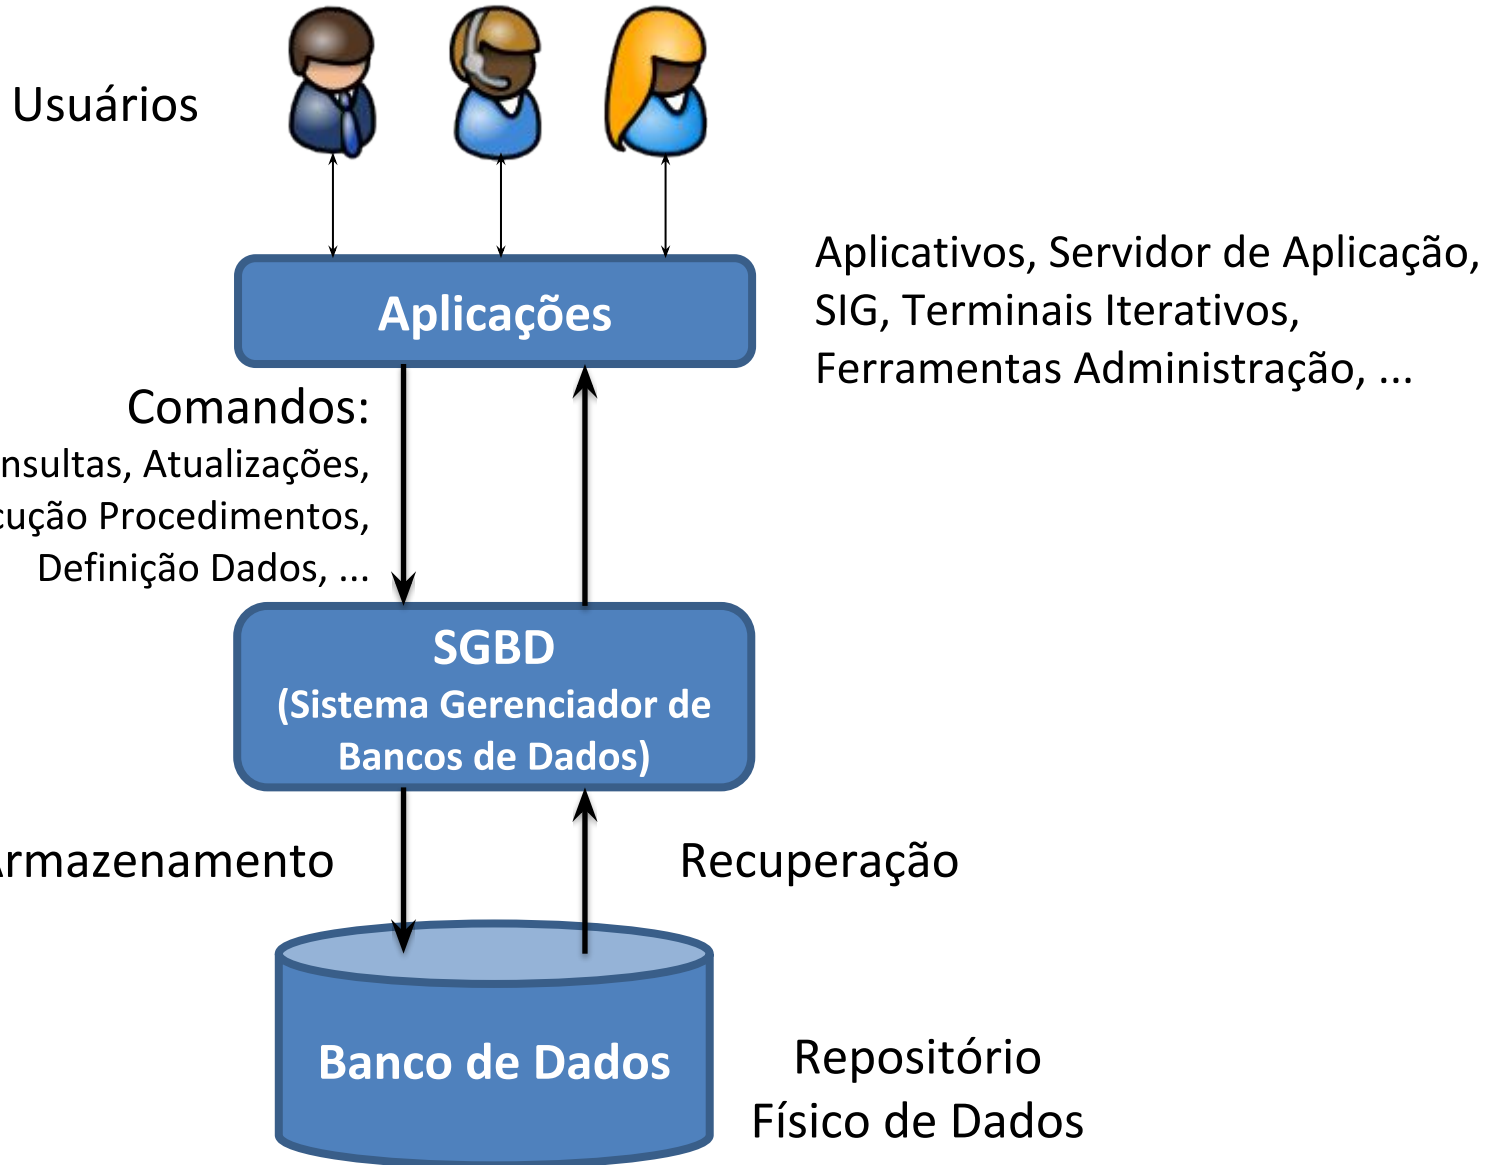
Usuários

Aplicações

Aplicativos, Servidor de Aplicação, SIG, Terminais Iterativos, Ferramentas Administração, ...

Comandos:
nsultas, Atualizações,
cução Procedimentos,
Definição Dados, ...

SGBD
(Sistema Gerenciador de Bancos de Dados)

rmazenamento

Recuperação

Banco de Dados

Repositório
Físico de Dados